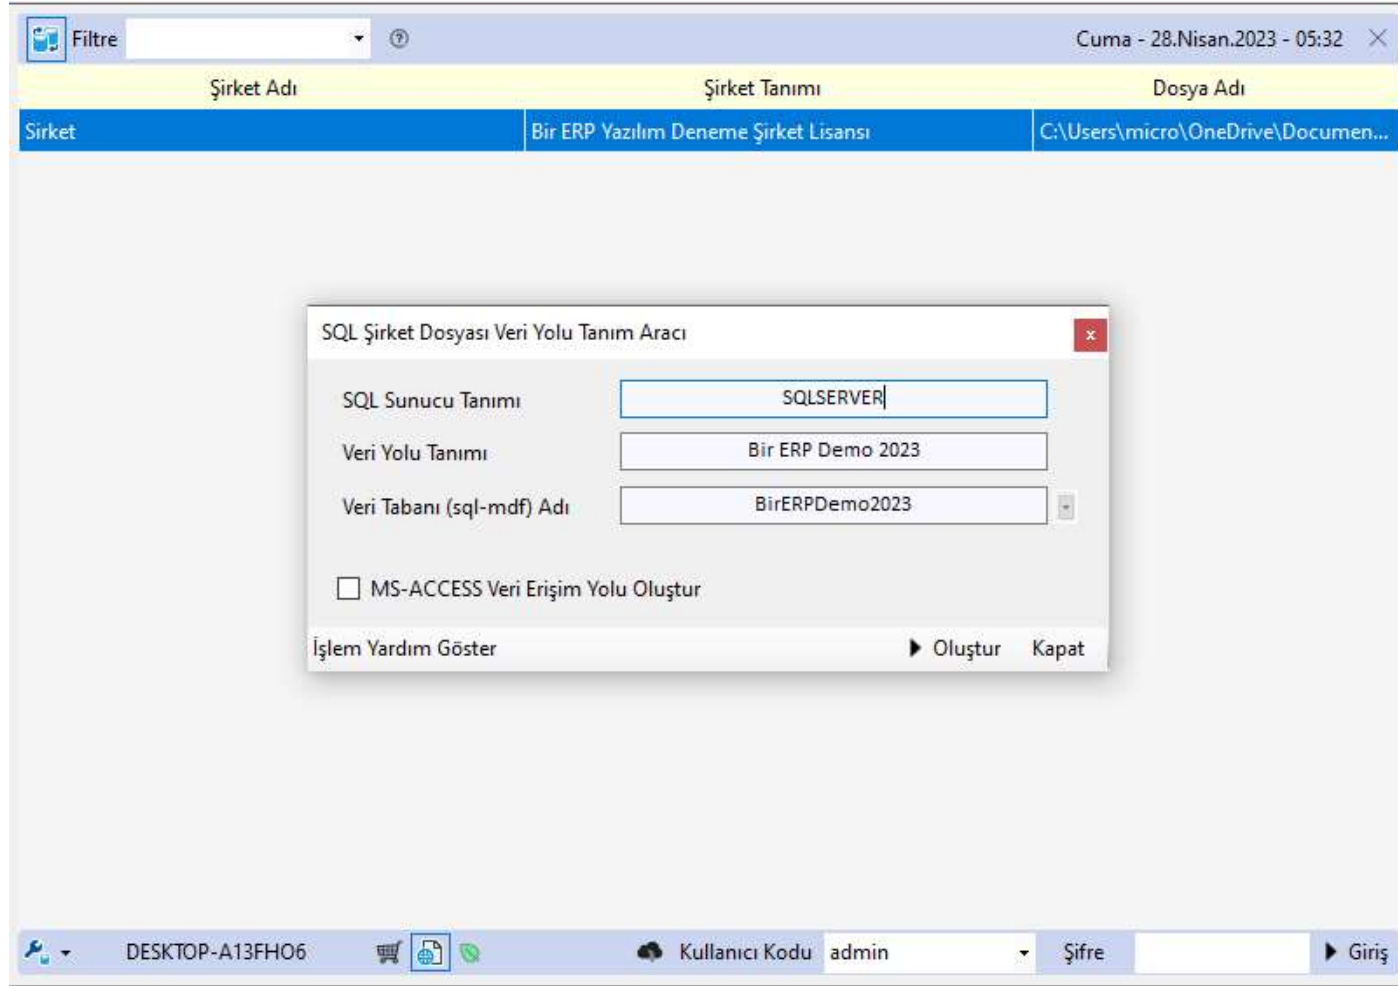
Filtre

Cuma - 28.Nisan.2023 - 05:32

| Şirket Adı | Şirket Tanımı | Dosya Adı |
|---|---|---|
| Sirket | Bir ERP Yazılım Deneme Şirket Lisansı | C:\Users\micro\OneDrive\Documen... |

SQL Şirket Dosyası Veri Yolu Tanım Aracı

×

SQL Sunucu Tanımı SQLSERVER

Veri Yolu Tanımı Bir ERP Demo 2023

Veri Tabanı (sql-mdf) Adı BirERPDemo2023

MS-ACCESS Veri Erişim Yolu Oluştur

İşlem Yardım Göster

Oluştur Kapat

DESKTOP-A13FHO6

Kullanıcı Kodu admin

Şifre

Giriş